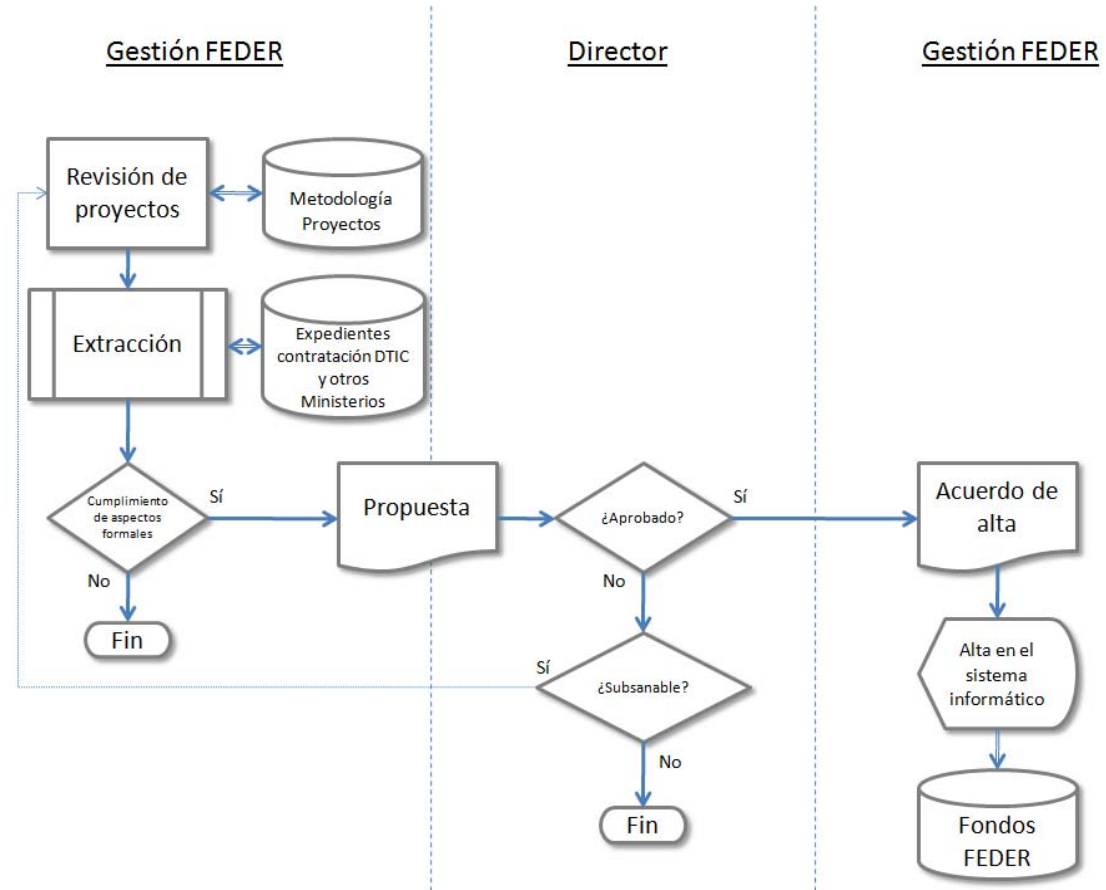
Gestión FEDER

Director

Gestión FEDER

Revisión de proyectos

Metodología Proyectos

Extracción

Expedientes contratación DTIC y otros Ministerios

Cumplimiento de aspectos formales

Sí

No

Fin

Propuesta

¿Aprobado?

Sí

No

¿Subsanable?

Sí

No

Fin

Acuerdo de alta

Alta en el sistema informático

Fondos FEDER